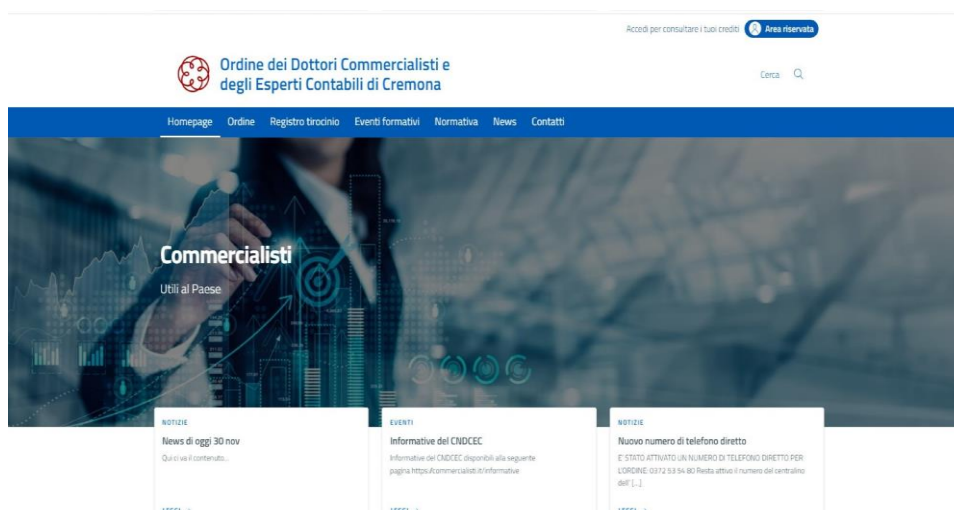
Accedi per consultare i tuoi crediti Area riservata

Ordine dei Dottori Commercialisti e degli Esperti Contabili di Cremona

Cerca

Homepage Ordine Registro tirocinio Eventi formativi Normativa News Contatti

Commercialisti

Utili al Paese

NOTIZIE

News di oggi 30 nov

Qui ci va il contenuto...

EVENTI

Informative del CNDCEC

Informative del CNDCEC disponibili alla seguente pagina https://commercialisti.it/informative

NOTIZIE

Nuovo numero di telefono diretto

E' STATO ATTIVATO UN NUMERO DI TELEFONO DIRETTO PER L'ORDINE: 0372 53 54 80 Resta attivo il numero del centralino dell' [...]